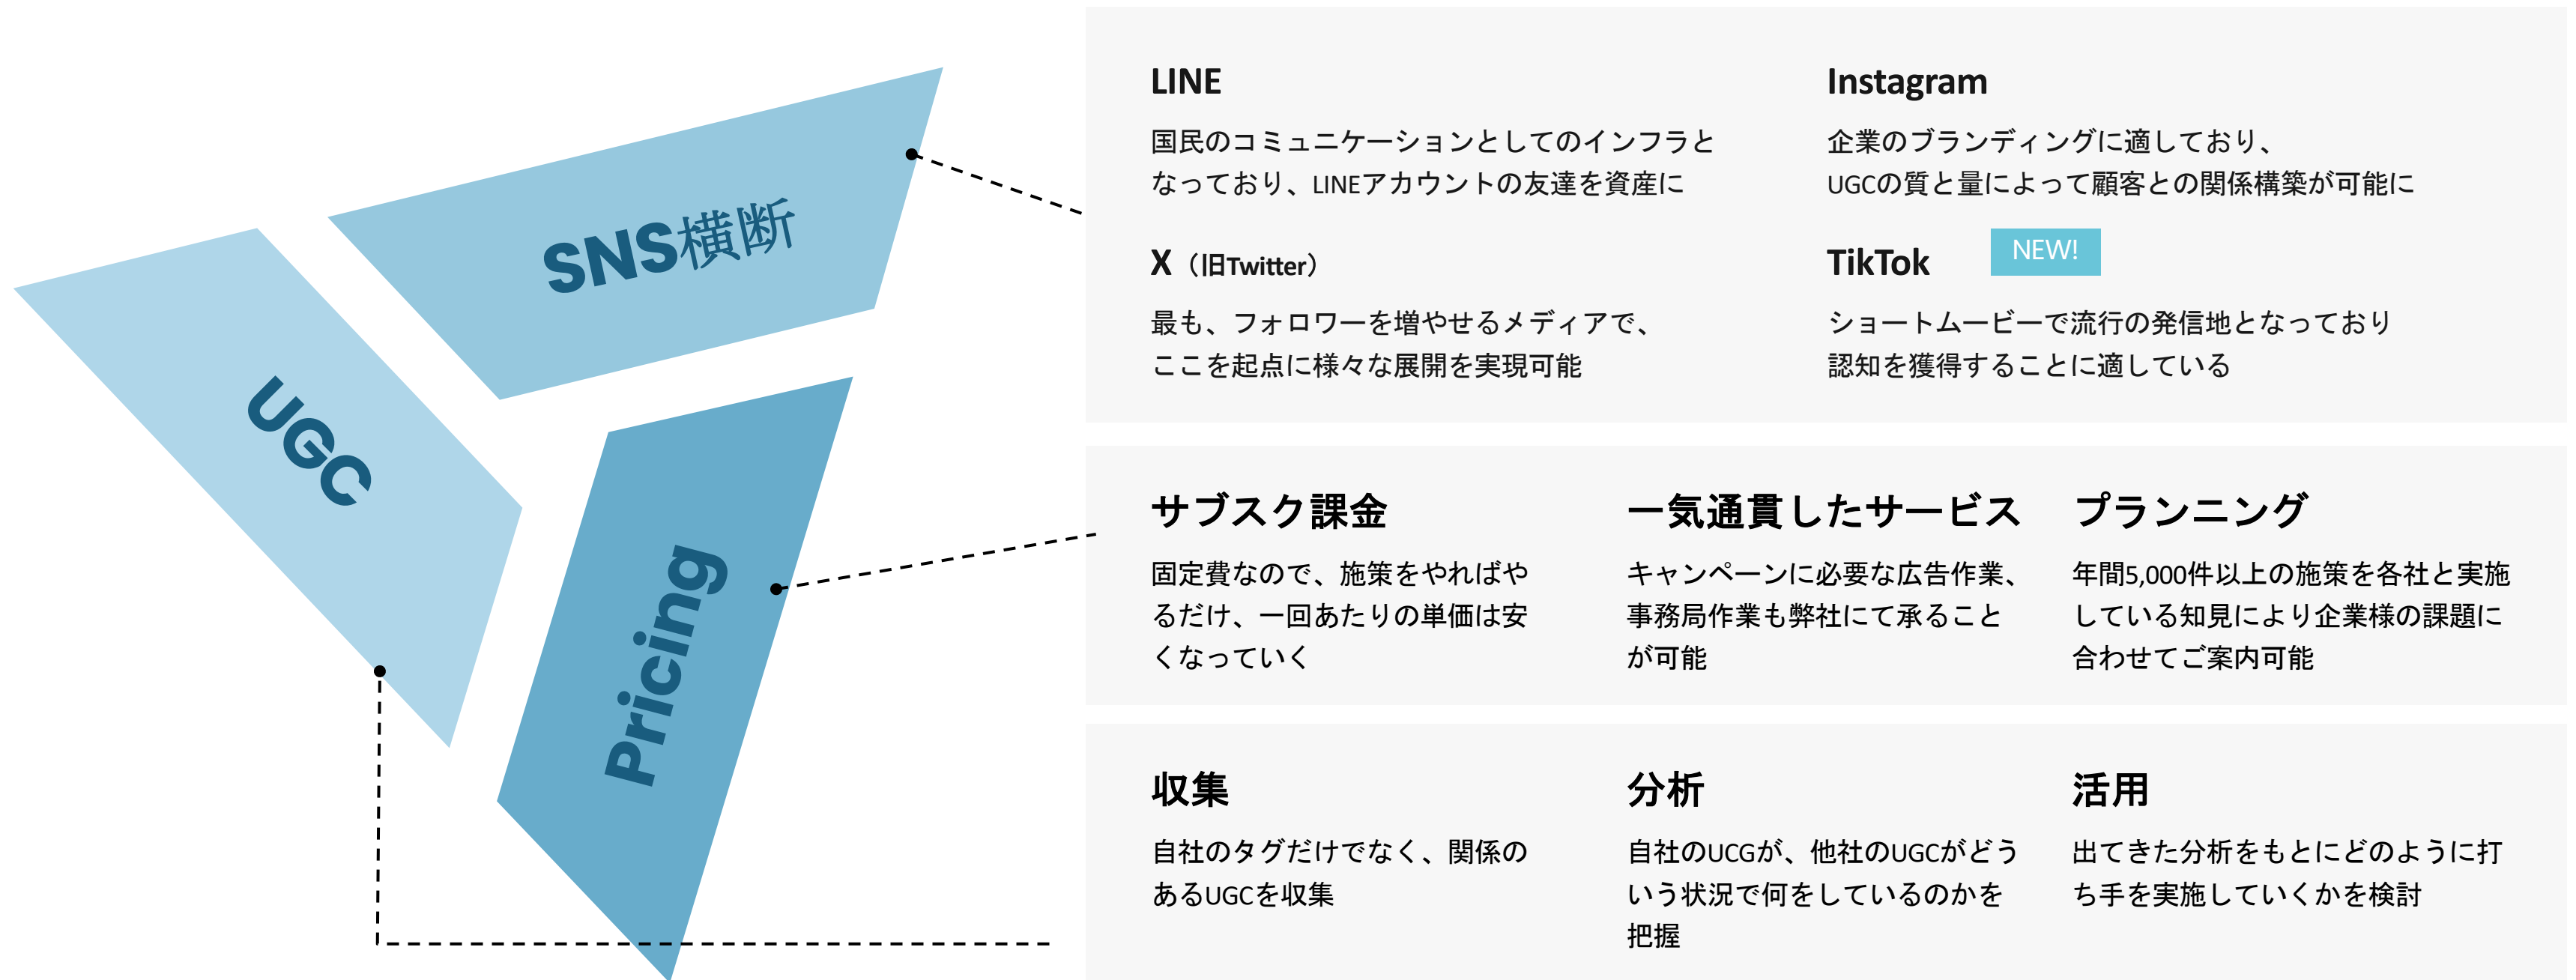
SNS横断

UGC

Pricing

LINE

国民のコミュニケーションとしてのインフラとなっており、LINEアカウントの友達を資産に

Instagram

企業のブランディングに適しており、UGCの質と量によって顧客との関係構築が可能に

X（旧Twitter）

最も、フォロワーを増やせるメディアで、ここを起点に様々な展開を実現可能

TikTok NEW!

ショートムービーで流行の発信地となっており認知を獲得することに適している

サブスク課金

固定費なので、施策をやればやるだけ、一回あたりの単価は安くなっていく

一気通貫したサービス

キャンペーンに必要な広告作業、事務局作業も弊社にて承ることが可能

プランニング

年間5,000件以上の施策を各社と実施している知見により企業様の課題に合わせてご案内可能

収集

自社のタグだけでなく、関係のあるUGCを収集

分析

自社のUCGが、他社のUGCがどういう状況で何をしているのかを把握

活用

出てきた分析をもとにどのように打ち手を実施していくかを検討